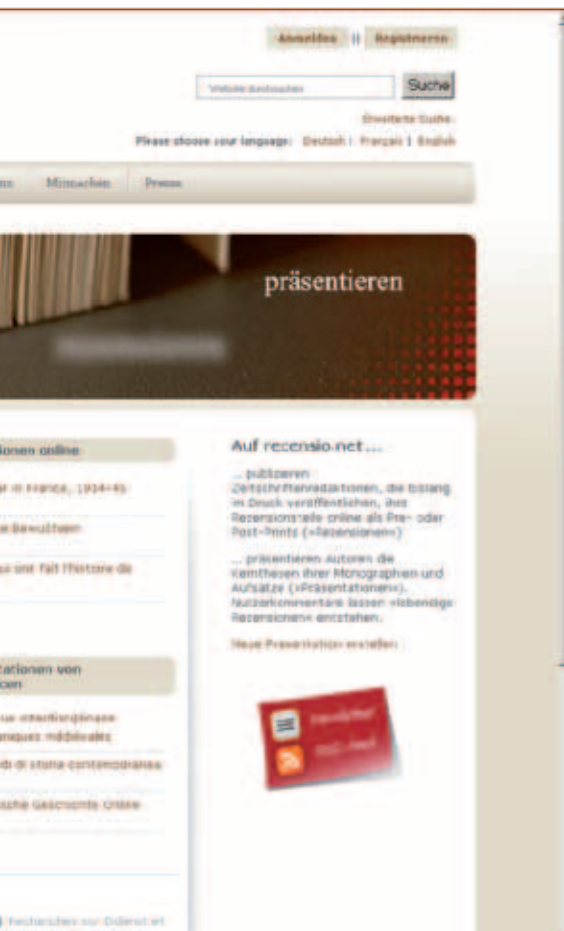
Anmelden || Registrieren

Website durchsuchen Suche

Erweiterte Suche

Please choose your language: Deutsch | Français | English

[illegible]ns Mitmachen Presse

präsentieren

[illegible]ionen online

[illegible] in France, 1934-45

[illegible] Bewußtsein

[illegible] une fait l'histoire de

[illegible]tationen von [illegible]

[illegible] interdisciplinaire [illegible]niques médiévales

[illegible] di storia contemporanea

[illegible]sche Geschichte Online

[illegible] recherches sur Diderot et

Auf recensio.net...

... publizieren Zeitschriftenredaktionen, die bislang im Druck veröffentlichen, ihre Rezensionsteile online als Pre- oder Post-Prints (»Rezensionen«)

... präsentieren Autoren die Kernthesen ihrer Monographien und Aufsätze (»Präsentationen«). Nutzerkommentare lassen »lebendige Rezensionen« entstehen.

Neue Präsentation erstellen

Newsletter

RSS-Feed